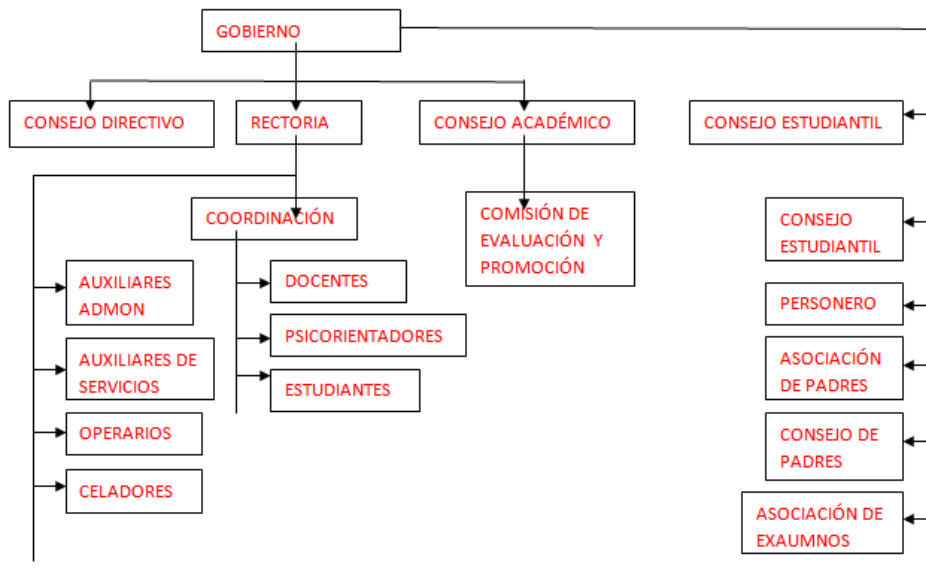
GOBIERNO

CONSEJO DIRECTIVO

RECTORIA

CONSEJO ACADÉMICO

CONSEJO ESTUDIANTIL

COORDINACIÓN

COMISIÓN DE EVALUACIÓN Y PROMOCIÓN

CONSEJO ESTUDIANTIL

AUXILIARES ADMON

DOCENTES

PSICORIENTADORES

ESTUDIANTES

PERSONERO

AUXILIARES DE SERVICIOS

ASOCIACIÓN DE PADRES

OPERARIOS

CONSEJO DE PADRES

CELADORES

ASOCIACIÓN DE EXAUMNOS